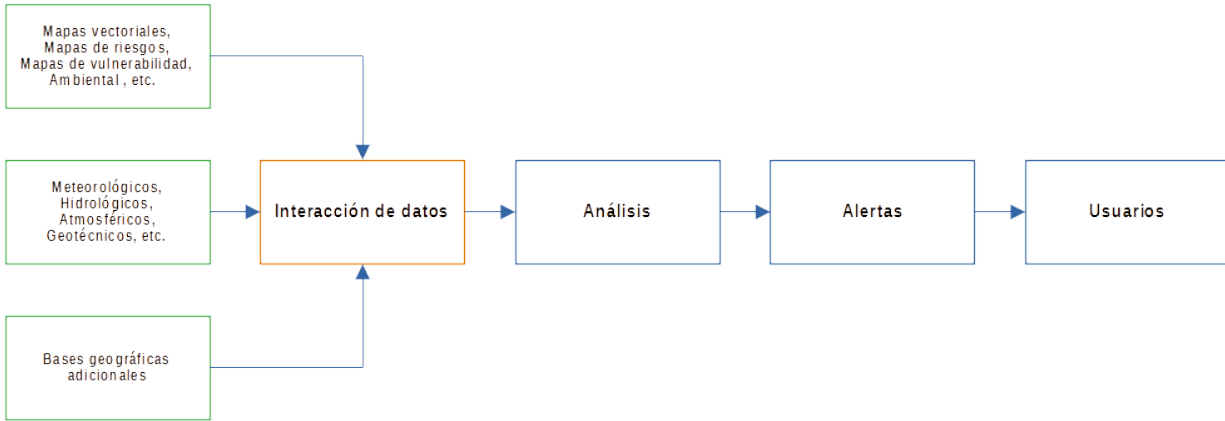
Mapas vectoriales,
Mapas de riesgos,
Mapas de vulnerabilidad,
Ambiental , etc.

Meteorológicos,
Hidrológicos,
Atmosféricos,
Geotécnicos, etc.

Bases geográficas adicionales

Interacción de datos

Análisis

Alertas

Usuarios